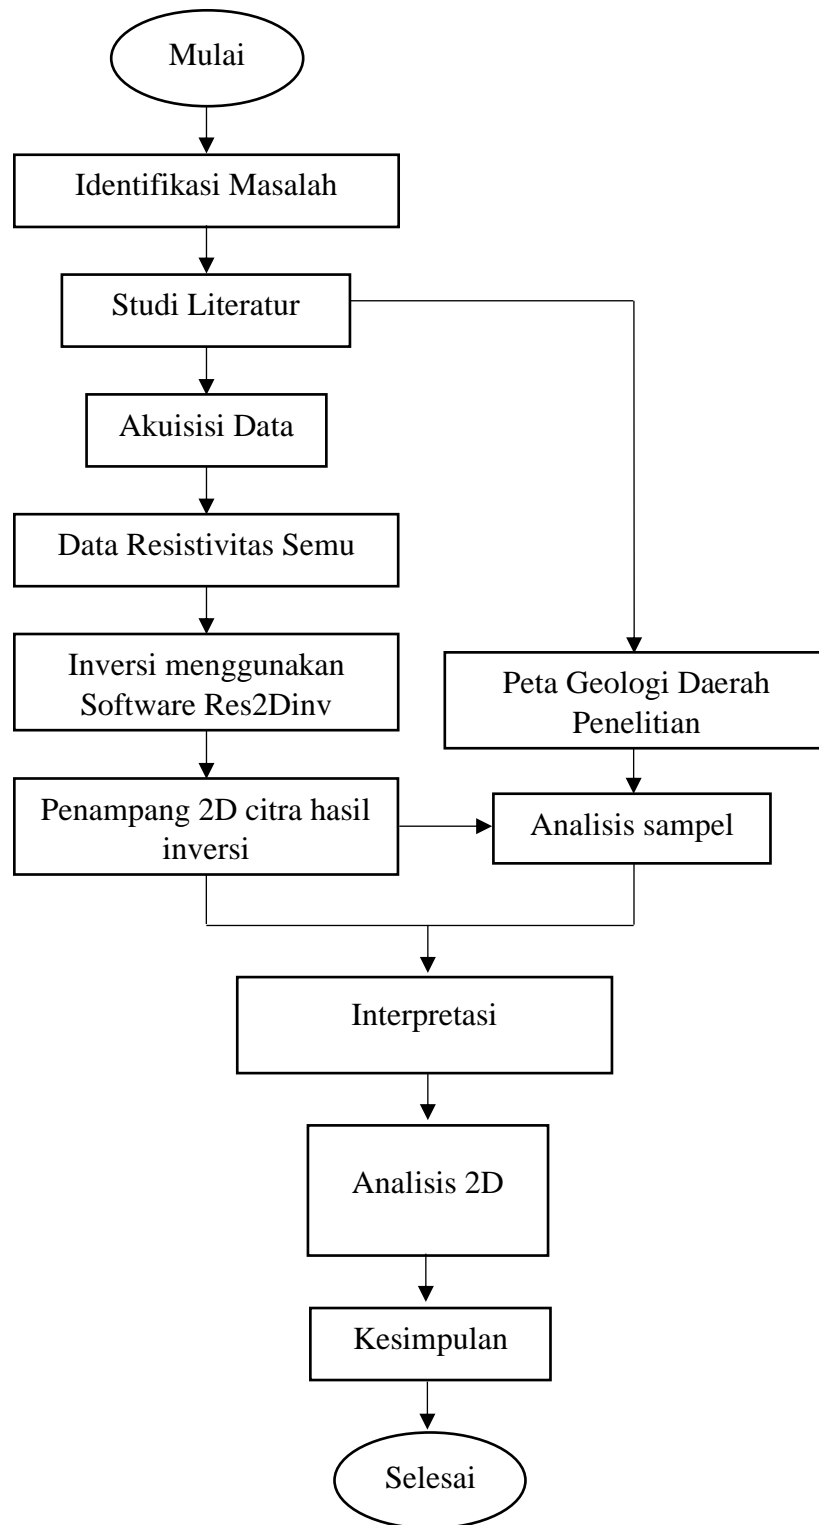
Mulai

Identifikasi Masalah

Studi Literatur

Akuisisi Data

Data Resistivitas Semu

Inversi menggunakan Software Res2Dinv

Peta Geologi Daerah Penelitian

Penampang 2D citra hasil inversi

Analisis sampel

Interpretasi

Analisis 2D

Kesimpulan

Selesai